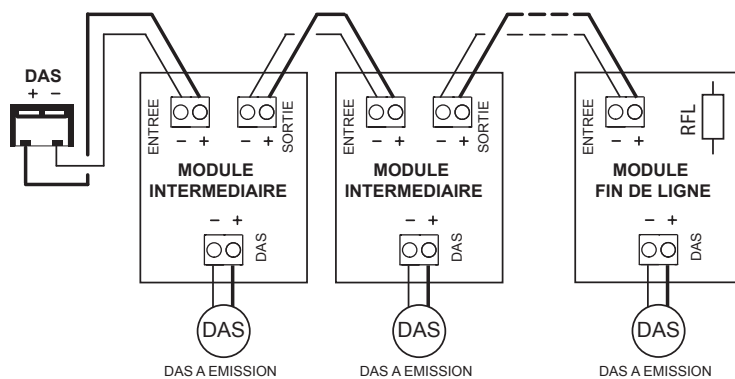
DAS
+ −

ENTREE
− +

− +
SORTIE

MODULE
INTERMEDIAIRE

− +
DAS

DAS

DAS A EMISSION

ENTREE
− +

− +
SORTIE

MODULE
INTERMEDIAIRE

− +
DAS

DAS

DAS A EMISSION

ENTREE
− +

RFL

MODULE
FIN DE LIGNE

− +
DAS

DAS

DAS A EMISSION